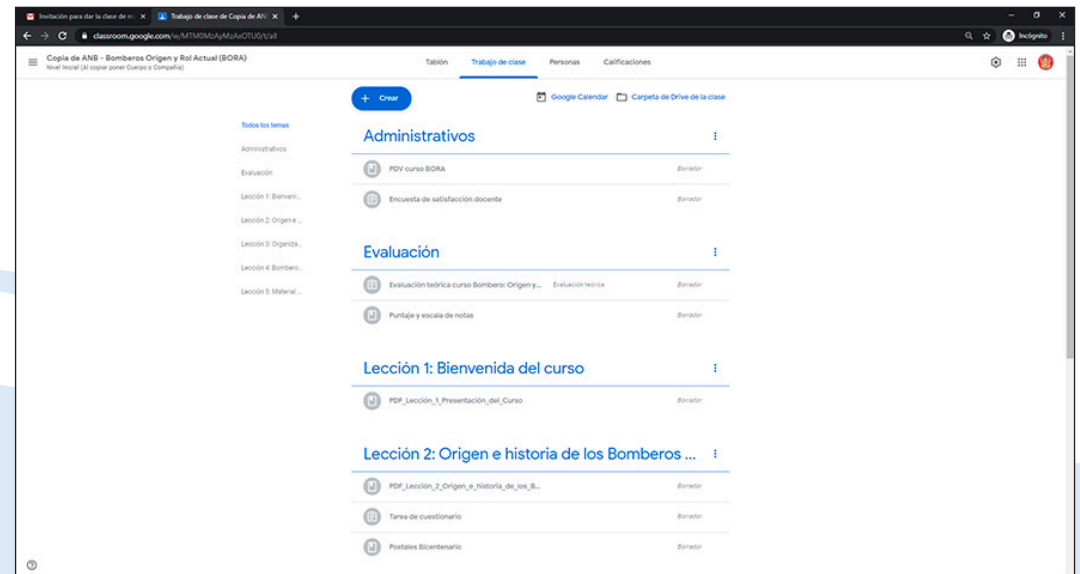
Invitación para dar la clase de m ×
Trabajo de clase de Copia de AN ×
+

classroom.google.com/w/MTM0MzAyMzAxOTU0/t/all
Incógnito

Copia de ANB - Bomberos Origen y Rol Actual (BORA)
Nivel Inicial (Al copiar poner Cuerpo o Compañía)

Tablón
Trabajo de clase
Personas
Calificaciones

+ Crear
Google Calendar
Carpeta de Drive de la clase

Todos los temas
Administrativos
Evaluación
Lección 1: Bienveni...
Lección 2: Origen e...
Lección 3: Organiza...
Lección 4: Bombero...
Lección 5: Material ...

Administrativos

PDV curso BORA
Borrador

Encuesta de satisfacción docente
Borrador

Evaluación

Evaluación teórica curso Bombero: Origen y...
Evaluación teórica
Borrador

Puntaje y escala de notas
Borrador

Lección 1: Bienvenida del curso

PDF_Leccion_1_Presentación_del_Curso
Borrador

Lección 2: Origen e historia de los Bomberos ...

PDF_Leccion_2_Origen_e_historia_de_los_B...
Borrador

Tarea de cuestionario
Borrador

Postales Bicentenario
Borrador

?